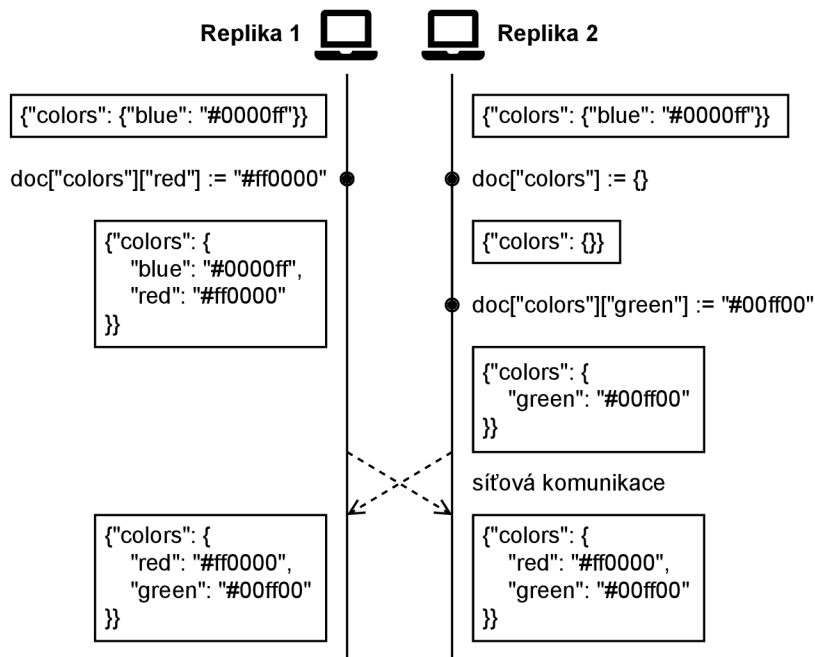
Replika 1

Replika 2

{"colors": {"blue": "#0000ff"}}

{"colors": {"blue": "#0000ff"}}

doc["colors"]["red"] := "#ff0000"

doc["colors"] := {}

{"colors": {
"blue": "#0000ff",
"red": "#ff0000"
}}

{"colors": {}}

doc["colors"]["green"] := "#00ff00"

{"colors": {
"green": "#00ff00"
}}

síťová komunikace

{"colors": {
"red": "#ff0000",
"green": "#00ff00"
}}

{"colors": {
"red": "#ff0000",
"green": "#00ff00"
}}